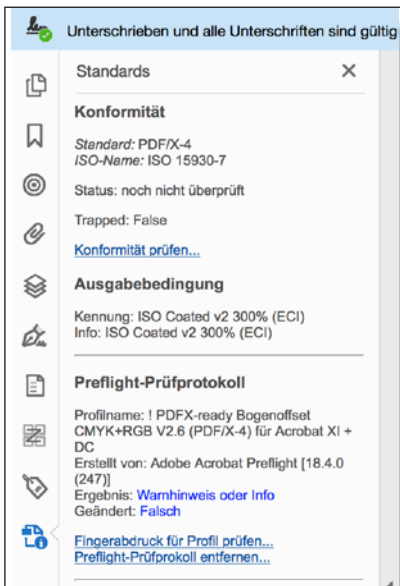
Unterschrieben und alle Unterschriften sind gültig

Standards

×

Konformität

Standard: PDF/X-4
ISO-Name: ISO 15930-7

Status: noch nicht überprüft

Trapped: False

Konformität prüfen...

Ausgabebedingung

Kennung: ISO Coated v2 300% (ECI)
Info: ISO Coated v2 300% (ECI)

Preflight-Prüfprotokoll

Profilname: ! PDFX-ready Bogenoffset CMYK+RGB V2.6 (PDF/X-4) für Acrobat XI + DC
Erstellt von: Adobe Acrobat Preflight [18.4.0 (247)]
Ergebnis: Warnhinweis oder Info
Geändert: Falsch

Fingerabdruck für Profil prüfen...
Preflight-Prüfprokoll entfernen...